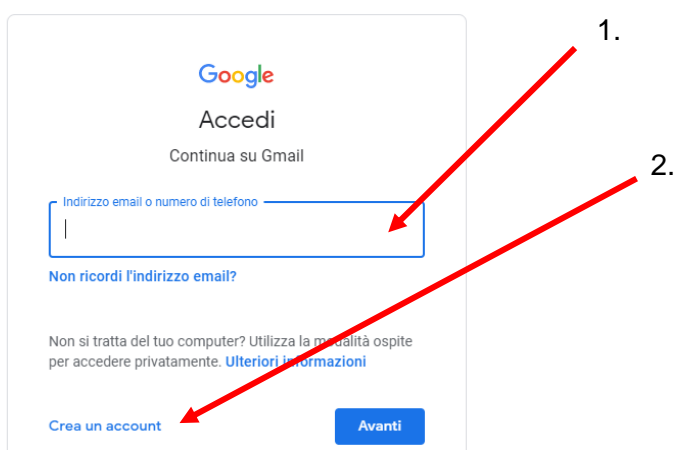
1.

Google

Accedi

Continua su Gmail

2.

Indirizzo email o numero di telefono

Non ricordi l'indirizzo email?

Non si tratta del tuo computer? Utilizza la modalità ospite per accedere privatamente. Ulteriori informazioni

Crea un account

Avanti